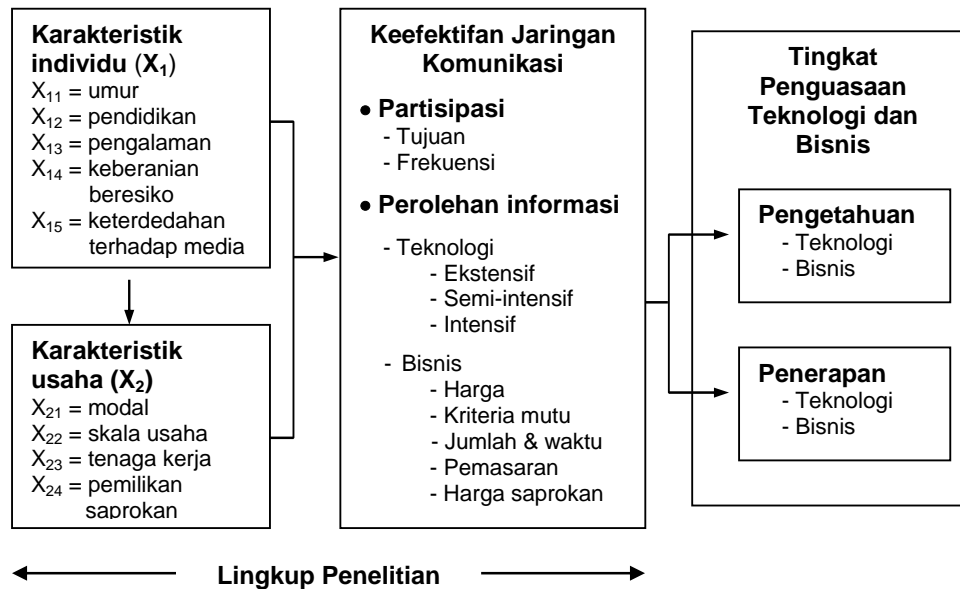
Karakteristik individu ($X_1$)
$X_{11}$ = umur
$X_{12}$ = pendidikan
$X_{13}$ = pengalaman
$X_{14}$ = keberanian beresiko
$X_{15}$ = keterdedahan terhadap media

Karakteristik usaha ($X_2$)
$X_{21}$ = modal
$X_{22}$ = skala usaha
$X_{23}$ = tenaga kerja
$X_{24}$ = pemilikan saprokan

Keefektifan Jaringan Komunikasi

• Partisipasi
- Tujuan
- Frekuensi

• Perolehan informasi
- Teknologi
- Ekstensif
- Semi-intensif
- Intensif
- Bisnis
- Harga
- Kriteria mutu
- Jumlah & waktu
- Pemasaran
- Harga saprokan

Tingkat Penguasaan Teknologi dan Bisnis

Pengetahuan
- Teknologi
- Bisnis

Penerapan
- Teknologi
- Bisnis

Lingkup Penelitian